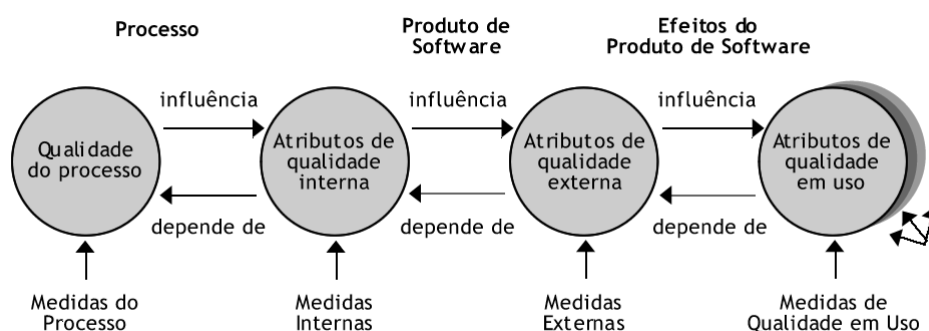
Processo

Produto de Software

Efeitos do Produto de Software

Qualidade do processo

influência

depende de

Atributos de qualidade interna

influência

depende de

Atributos de qualidade externa

influência

depende de

Atributos de qualidade em uso

Medidas do Processo

Medidas Internas

Medidas Externas

Medidas de Qualidade em Uso